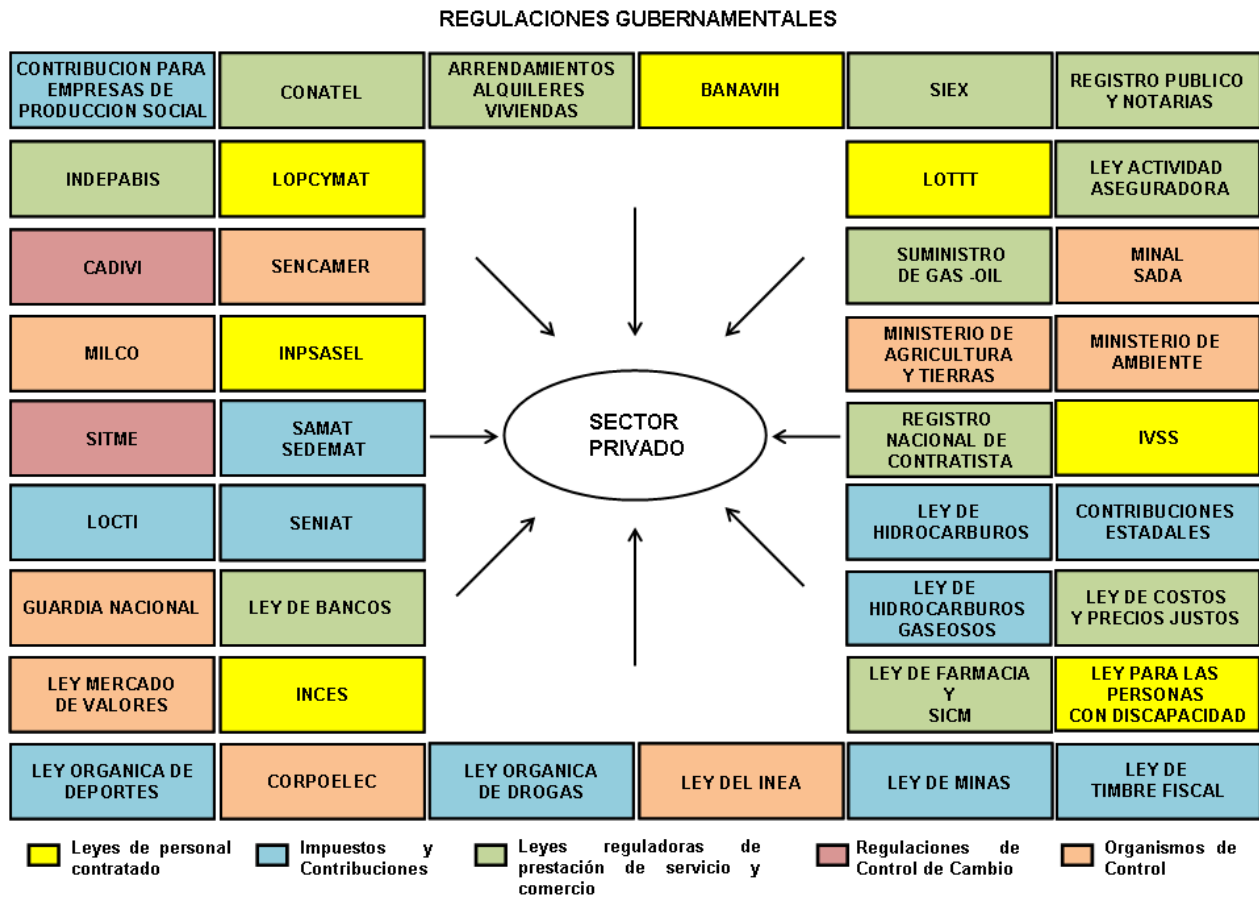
REGULACIONES GUBERNAMENTALES

CONTRIBUCION PARA EMPRESAS DE PRODUCCION SOCIAL

CONATEL

ARRENDAMIENTOS ALQUILERES VIVIENDAS

BANAVIH

SIEX

REGISTRO PUBLICO Y NOTARIAS

INDEPABIS

LOPCYMAT

LOTTT

LEY ACTIVIDAD ASEGURADORA

CADIVI

SENCAMER

SUMINISTRO DE GAS -OIL

MINAL SADA

MILCO

INPSASEL

MINISTERIO DE AGRICULTURA Y TIERRAS

MINISTERIO DE AMBIENTE

SITME

SAMAT SEDEMAT

SECTOR PRIVADO

REGISTRO NACIONAL DE CONTRATISTA

IVSS

LOCTI

SENIAT

LEY DE HIDROCARBUROS

CONTRIBUCIONES ESTADALES

GUARDIA NACIONAL

LEY DE BANCOS

LEY DE HIDROCARBUROS GASEOSOS

LEY DE COSTOS Y PRECIOS JUSTOS

LEY MERCADO DE VALORES

INCES

LEY DE FARMACIA Y SICM

LEY PARA LAS PERSONAS CON DISCAPACIDAD

LEY ORGANICA DE DEPORTES

CORPOELEC

LEY ORGANICA DE DROGAS

LEY DEL INEA

LEY DE MINAS

LEY DE TIMBRE FISCAL

Leyes de personal contratado

Impuestos y Contribuciones

Leyes reguladoras de prestación de servicio y comercio

Regulaciones de Control de Cambio

Organismos de Control